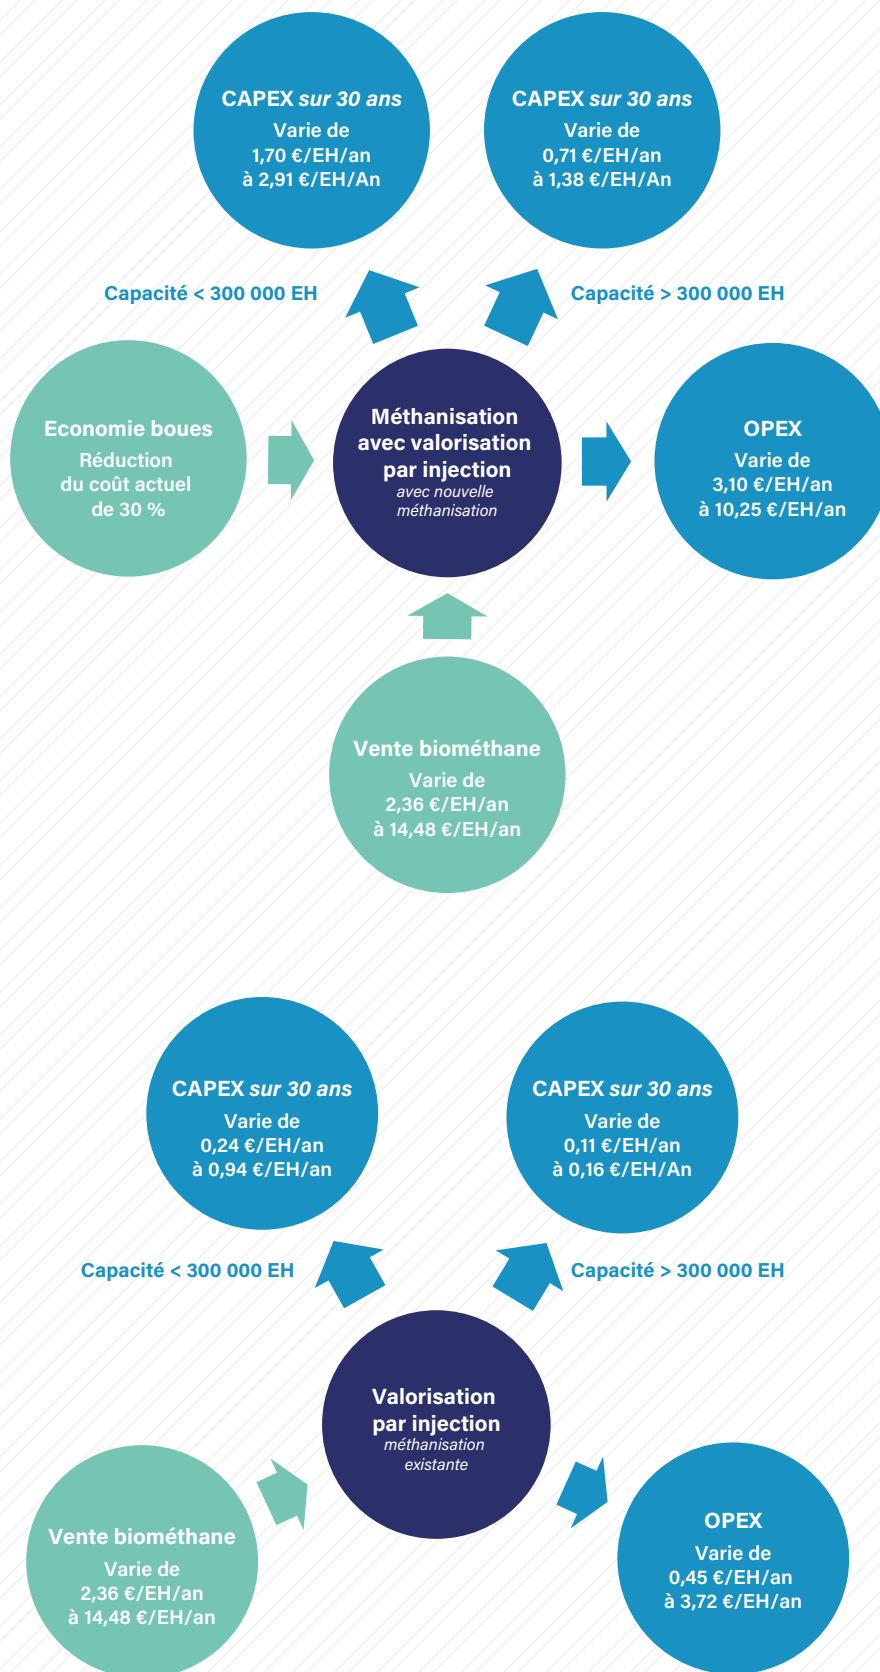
CAPEX *sur 30 ans*
Varie de
1,70 €/EH/an
à 2,91 €/EH/An

CAPEX *sur 30 ans*
Varie de
0,71 €/EH/an
à 1,38 €/EH/An

Capacité < 300 000 EH

Capacité > 300 000 EH

Economie boues
Réduction
du coût actuel
de 30 %

Méthanisation
avec valorisation
par injection
*avec nouvelle méthanisation*

OPEX
Varie de
3,10 €/EH/an
à 10,25 €/EH/an

Vente biométhane
Varie de
2,36 €/EH/an
à 14,48 €/EH/an

CAPEX *sur 30 ans*
Varie de
0,24 €/EH/an
à 0,94 €/EH/an

CAPEX *sur 30 ans*
Varie de
0,11 €/EH/an
à 0,16 €/EH/An

Capacité < 300 000 EH

Capacité > 300 000 EH

Valorisation
par injection
*méthanisation existante*

Vente biométhane
Varie de
2,36 €/EH/an
à 14,48 €/EH/an

OPEX
Varie de
0,45 €/EH/an
à 3,72 €/EH/an